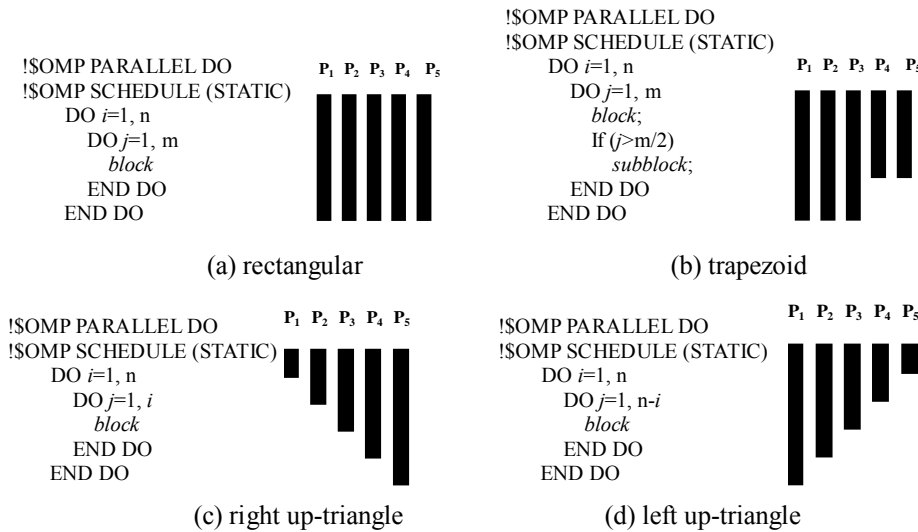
!\$OMP PARALLEL DO
!\$OMP SCHEDULE (STATIC)
DO *i*=1, n
DO *j*=1, m
*block*
END DO
END DO

$P_1$ $P_2$ $P_3$ $P_4$ $P_5$

(a) rectangular

!\$OMP PARALLEL DO
!\$OMP SCHEDULE (STATIC)
DO *i*=1, n
DO *j*=1, m
*block*;
If (*j*>m/2)
*subblock*;
END DO
END DO

$P_1$ $P_2$ $P_3$ $P_4$ $P_5$

(b) trapezoid

!\$OMP PARALLEL DO
!\$OMP SCHEDULE (STATIC)
DO *i*=1, n
DO *j*=1, *i*
*block*
END DO
END DO

$P_1$ $P_2$ $P_3$ $P_4$ $P_5$

(c) right up-triangle

!\$OMP PARALLEL DO
!\$OMP SCHEDULE (STATIC)
DO *i*=1, n
DO *j*=1, n-*i*
*block*
END DO
END DO

$P_1$ $P_2$ $P_3$ $P_4$ $P_5$

(d) left up-triangle